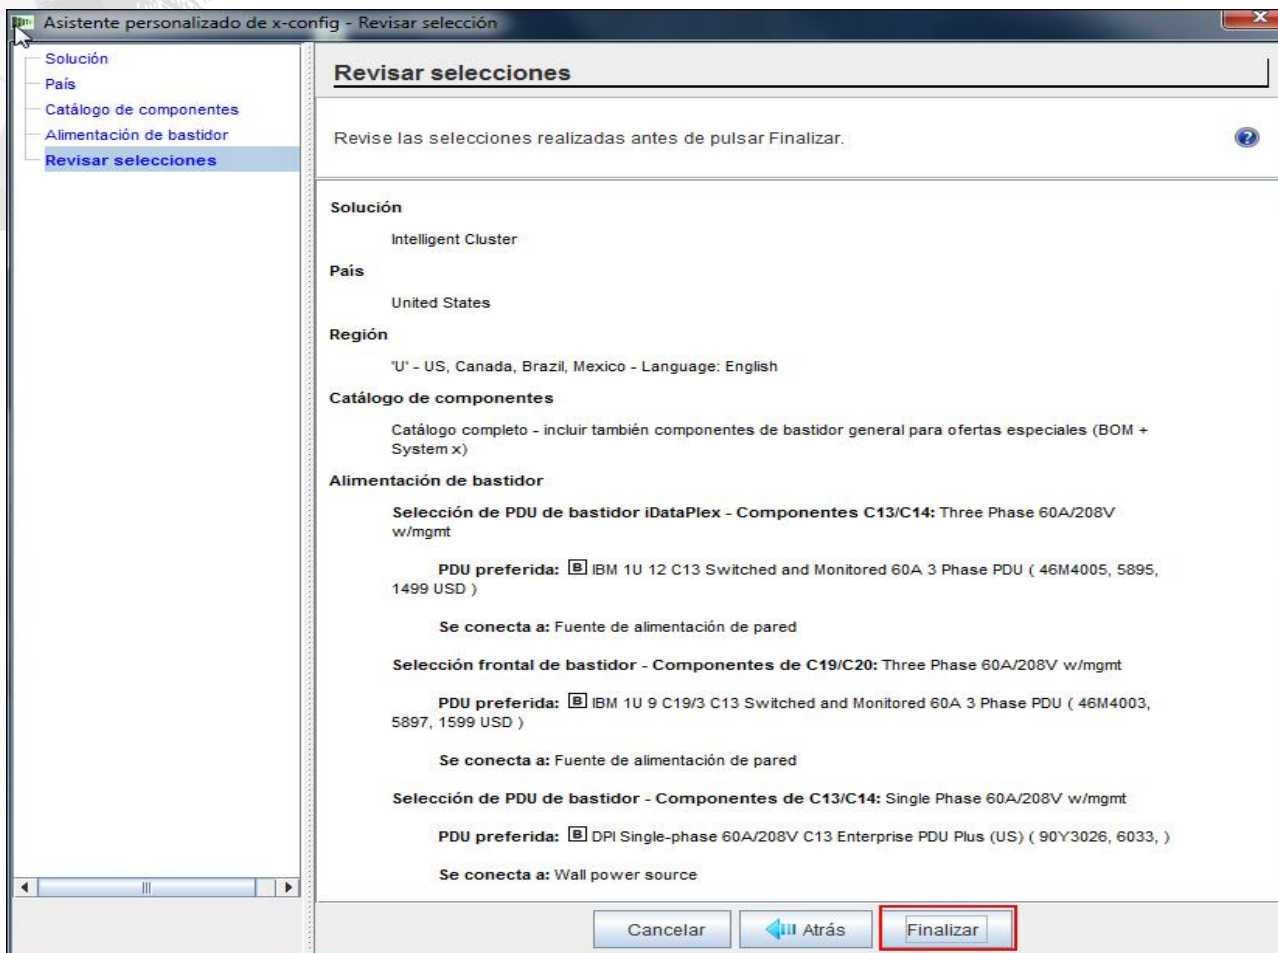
Asistente personalizado de x-config - Revisar selección

Solución
País
Catálogo de componentes
Alimentación de bastidor
Revisar selecciones

Revisar selecciones

Revise las selecciones realizadas antes de pulsar Finalizar.

Solución

Intelligent Cluster

País

United States

Región

'U' - US, Canada, Brazil, Mexico - Language: English

Catálogo de componentes

Catálogo completo - incluir también componentes de bastidor general para ofertas especiales (BOM + System x)

Alimentación de bastidor

Selección de PDU de bastidor iDataPlex - Componentes C13/C14: Three Phase 60A/208V w/mgmt

PDU preferida: B IBM 1U 12 C13 Switched and Monitored 60A 3 Phase PDU ( 46M4005, 5895, 1499 USD )

Se conecta a: Fuente de alimentación de pared

Selección frontal de bastidor - Componentes de C19/C20: Three Phase 60A/208V w/mgmt

PDU preferida: B IBM 1U 9 C19/3 C13 Switched and Monitored 60A 3 Phase PDU ( 46M4003, 5897, 1599 USD )

Se conecta a: Fuente de alimentación de pared

Selección de PDU de bastidor - Componentes de C13/C14: Single Phase 60A/208V w/mgmt

PDU preferida: B DPI Single-phase 60A/208V C13 Enterprise PDU Plus (US) ( 90Y3026, 6033, )

Se conecta a: Wall power source

Cancelar
Atrás
Finalizar